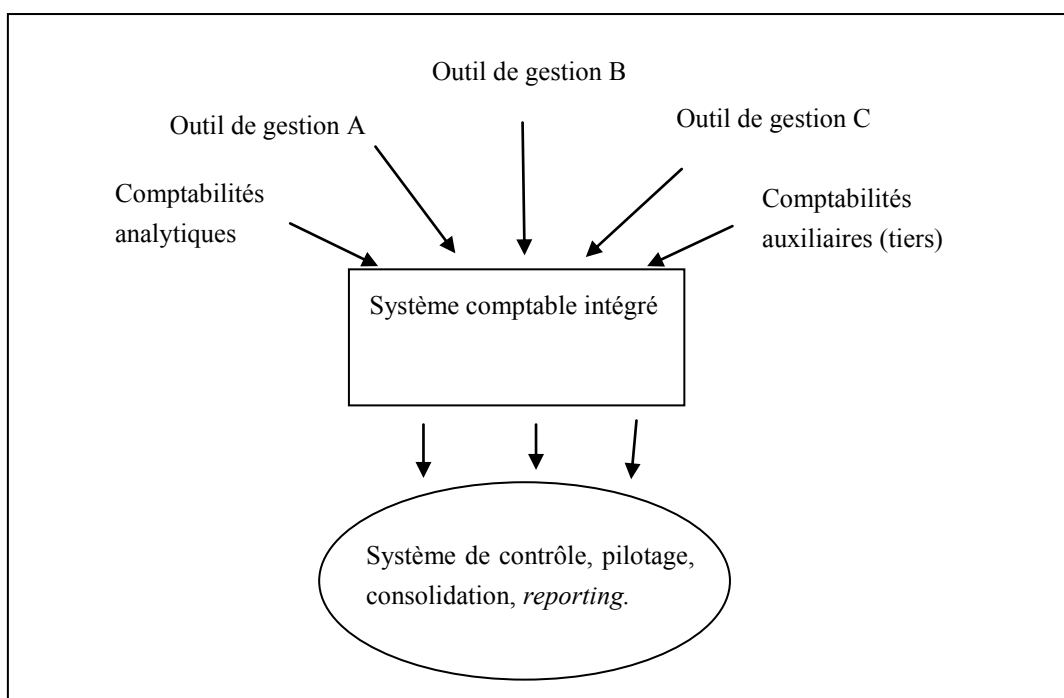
Outil de gestion B

Outil de gestion A

Outil de gestion C

Comptabilités analytiques

Comptabilités auxiliaires (tiers)

Système comptable intégré

Système de contrôle, pilotage, consolidation, reporting.